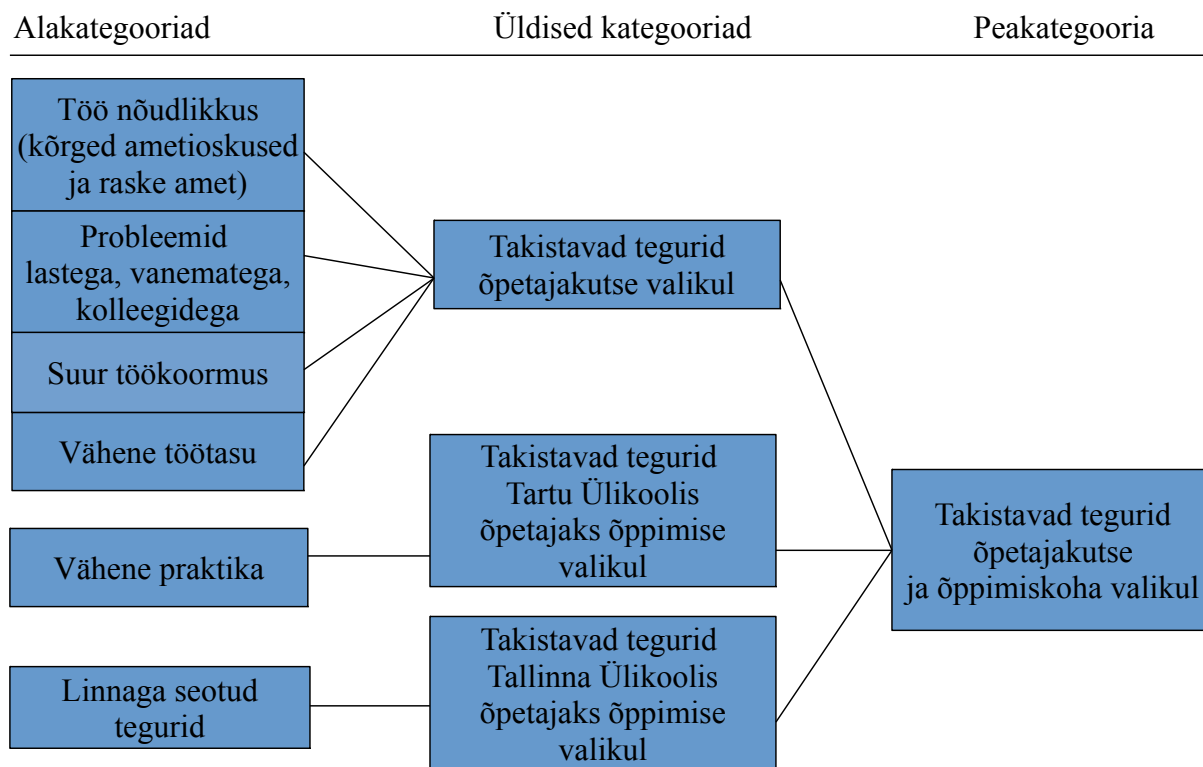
Alakategooriad

Üldised kategooriad

Peakategooria

Töö nõudlikkus (kõrged ametioskused ja raske amet)

Probleemid lastega, vanematega, kolleegidega

Suur töökoormus

Vähene töötasu

Vähene praktika

Linnaga seotud tegurid

Takistavad tegurid õpetajakutse valikul

Takistavad tegurid Tartu Ülikoolis õpetajaks õppimise valikul

Takistavad tegurid Tallinna Ülikoolis õpetajaks õppimise valikul

Takistavad tegurid õpetajakutse ja õppimiskoha valikul